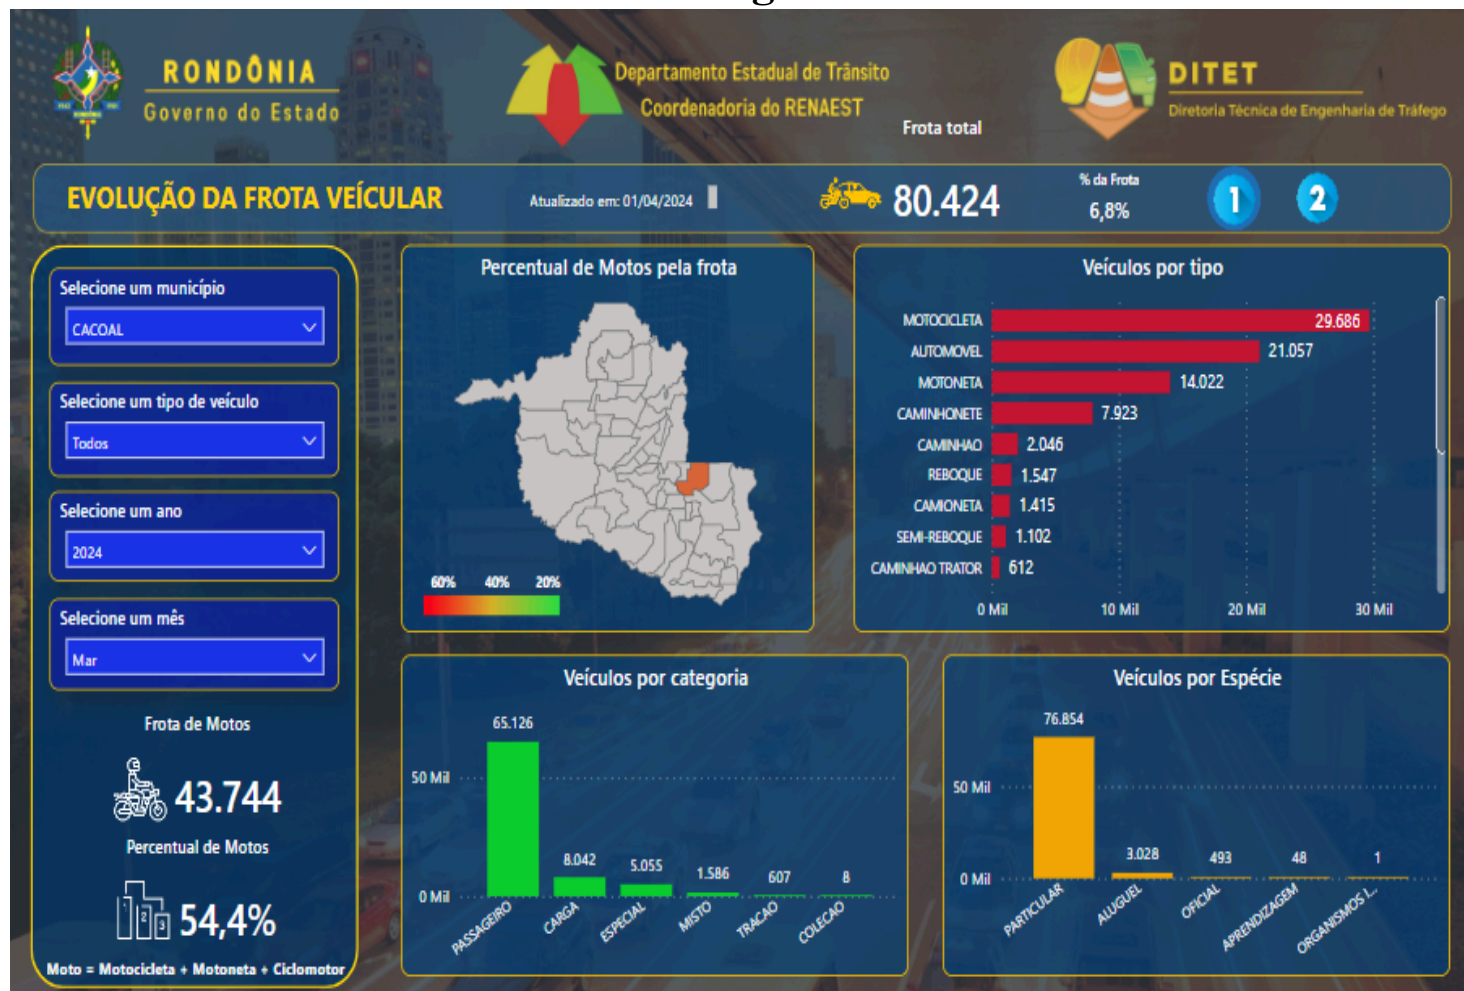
RONDÔNIA
Governo do Estado

Departamento Estadual de Trânsito
Coordenadoria do RENAEST

Frota total

DITET
Diretoria Técnica de Engenharia de Tráfego

EVOLUÇÃO DA FROTA VEÍCULAR

Atualizado em: 01/04/2024

80.424

% da Frota
6,8%

1 2

Selecione um município
CACOAL

Selecione um tipo de veículo
Todos

Selecione um ano
2024

Selecione um mês
Mar

Frota de Motos
43.744

Percentual de Motos
54,4%

Moto = Motocicleta + Motoneta + Ciclomotor

Percentual de Motos pela frota

60% 40% 20%

Veículos por tipo

| Tipo | Quantidade |
|---|---|
| MOTOCICLETA | 29.686 |
| AUTOMOVEL | 21.057 |
| MOTONETA | 14.022 |
| CAMINHONETE | 7.923 |
| CAMINHAO | 2.046 |
| REBOQUE | 1.547 |
| CAMIONETA | 1.415 |
| SEMI-REBOQUE | 1.102 |
| CAMINHAO TRATOR | 612 |

0 Mil 10 Mil 20 Mil 30 Mil

Veículos por categoria

50 Mil
0 Mil

| Categoria | Quantidade |
|---|---|
| PASSAGEIRO | 65.126 |
| CARGA | 8.042 |
| ESPECIAL | 5.055 |
| MISTO | 1.586 |
| TRACAO | 607 |
| COLECAO | 8 |

Veículos por Espécie

50 Mil
0 Mil

| Espécie | Quantidade |
|---|---|
| PARTICULAR | 76.854 |
| ALUGUEL | 3.028 |
| OFICIAL | 493 |
| APRENDIZAGEM | 48 |
| ORGANISMOS I... | 1 |